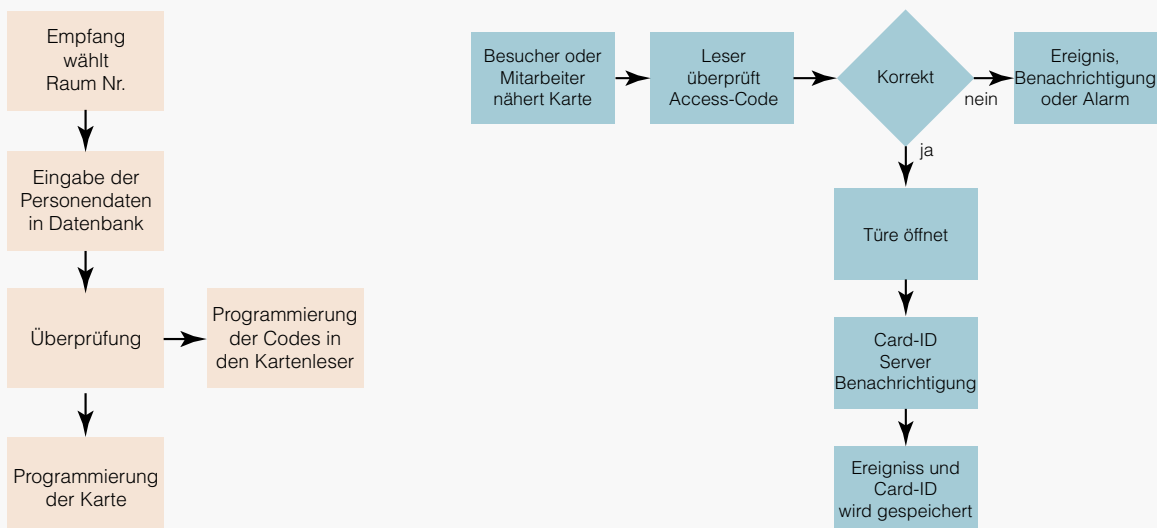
Empfang wählt Raum Nr.

Eingabe der Personendaten in Datenbank

Überprüfung

Programmierung der Codes in den Kartenleser

Programmierung der Karte

Besucher oder Mitarbeiter nähert Karte

Leser überprüft Access-Code

Korrekt

nein

Ereignis, Benachrichtigung oder Alarm

ja

Türe öffnet

Card-ID Server Benachrichtigung

Ereigniss und Card-ID wird gespeichert